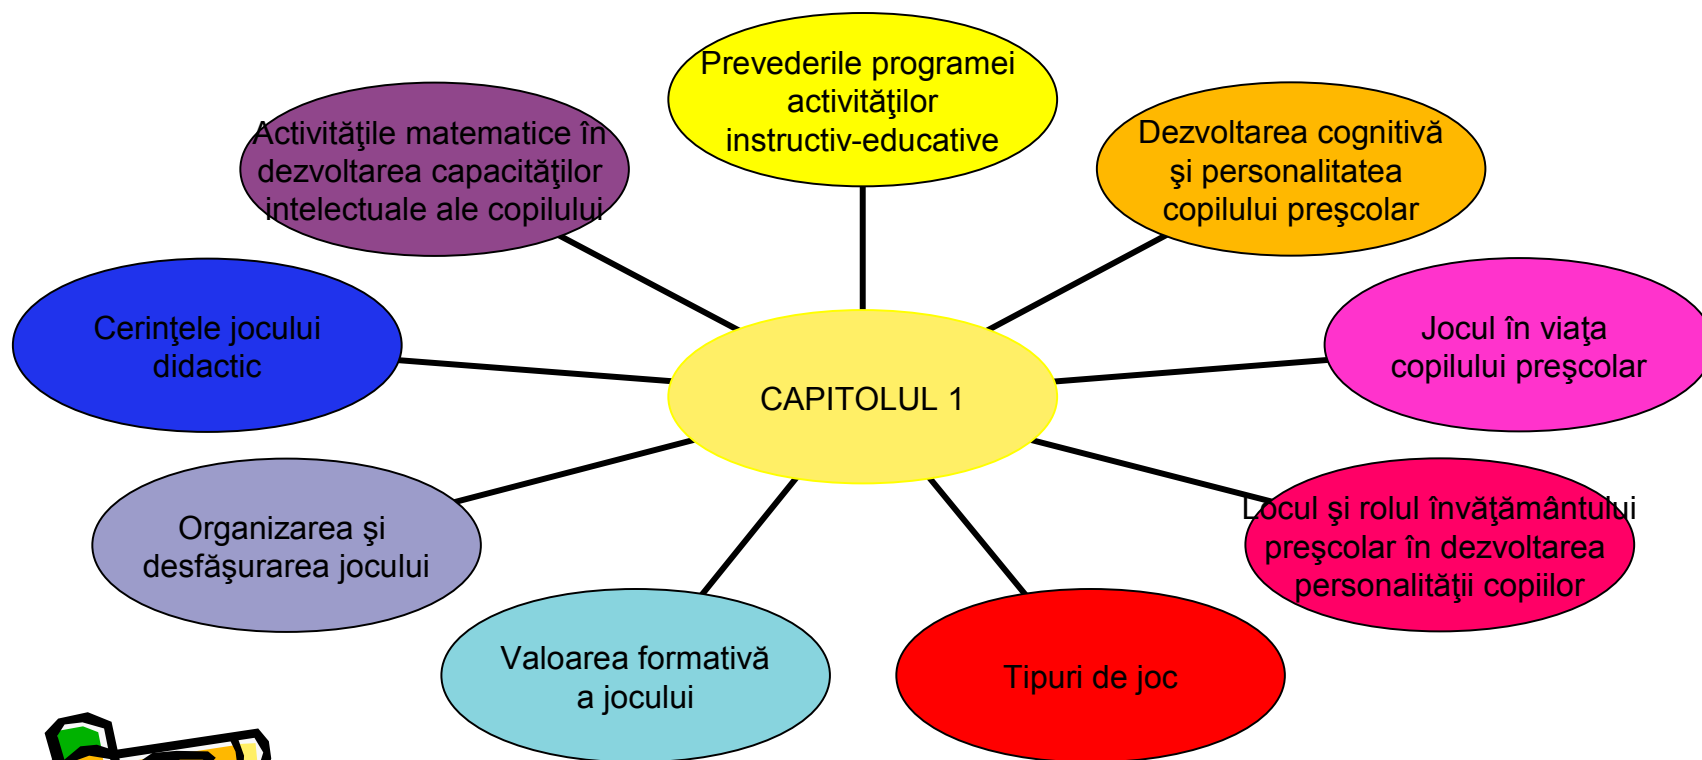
Prevederile programei activităţilor instructiv-educative

Activităţile matematice în dezvoltarea capacităţilor intelectuale ale copilului

Dezvoltarea cognitivă şi personalitatea copilului preşcolar

Cerinţele jocului didactic

CAPITOLUL 1

Jocul în viaţa copilului preşcolar

Organizarea şi desfăşurarea jocului

Locul şi rolul învăţământului preşcolar în dezvoltarea personalităţii copiilor

Valoarea formativă a jocului

Tipuri de joc